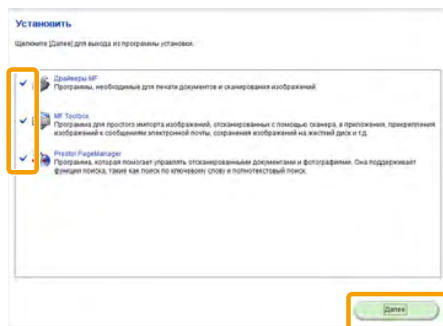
Установить

Щелкните [Далее] для выхода из программы установки.

Драйверы MF
Программы, необходимые для печати документов и сканирования изображений.

MF Toolbox
Программа для простого импорта изображений, отсканированных с помощью сканера, в приложения, прикрепления изображений к сообщениям электронной почты, сохранения изображений на жесткий диск и т.д.

Presto! PageManager
Программа, которая помогает управлять отсканированными документами и фотографиями. Она поддерживает функции поиска, такие как поиск по ключевому слову и полнотекстовый поиск.

Далее